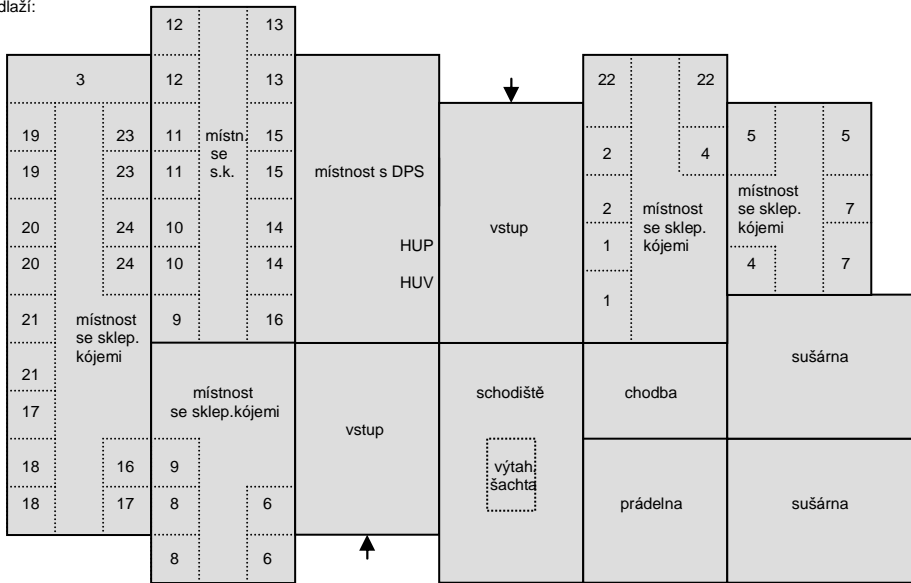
dlaží:

12
13
3
12
13
19
23
11
místn. se s.k.
15
19
23
11
15
místnost s DPS
20
24
10
14
20
24
10
14
HUP
HUV
21
místnost se sklep. kójemi
9
16
21
17
místnost se sklep.kójemi
18
16
9
18
17
8
6
8
6
vstup
vstup
schodiště
výtah. šachta
22
22
2
4
2
místnost se sklep. kójemi
1
1
5
5
místnost se sklep. kójemi
7
4
7
chodba
prádelna
sušárna
sušárna